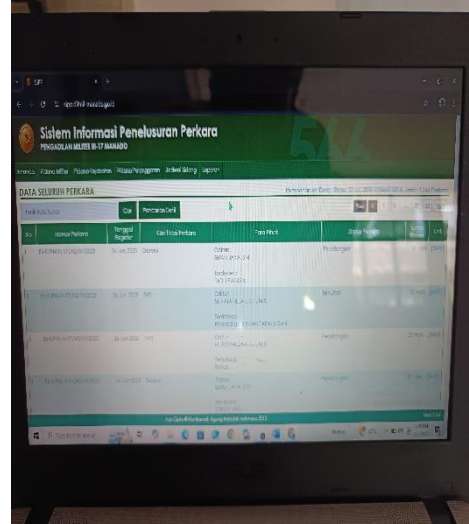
SIPP

Sistem Informasi Penelusuran Perkara
PENGADILAN MILITER III-17 MANADO

Beranda | Pidana Militer | Pidana Koneksitas | Pidana Pelanggaran | Jadwal Sidang | Laporan

DATA SELURUH PERKARA

Cari | Pencarian Detil

| No | Nomor Perkara | Tanggal Register | Klasifikasi Perkara | Para Pihak | Status Perkara | Lama Proses | Link |
|---|---|---|---|---|---|---|---|
| 1 | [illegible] | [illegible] | Desersi | Oditur: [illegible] Terdakwa: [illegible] | Persidangan | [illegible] | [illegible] |
| 2 | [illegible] | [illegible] | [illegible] | Oditur: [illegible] Terdakwa: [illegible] | Minutasi | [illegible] | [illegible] |
| 3 | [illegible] | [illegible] | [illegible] | Oditur: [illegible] Terdakwa: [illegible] | Persidangan | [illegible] | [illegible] |
| 4 | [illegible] | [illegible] | Desersi | Oditur: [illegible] | Persidangan | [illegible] | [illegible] |

Hak Cipta © Mahkamah Agung Republik Indonesia 2015